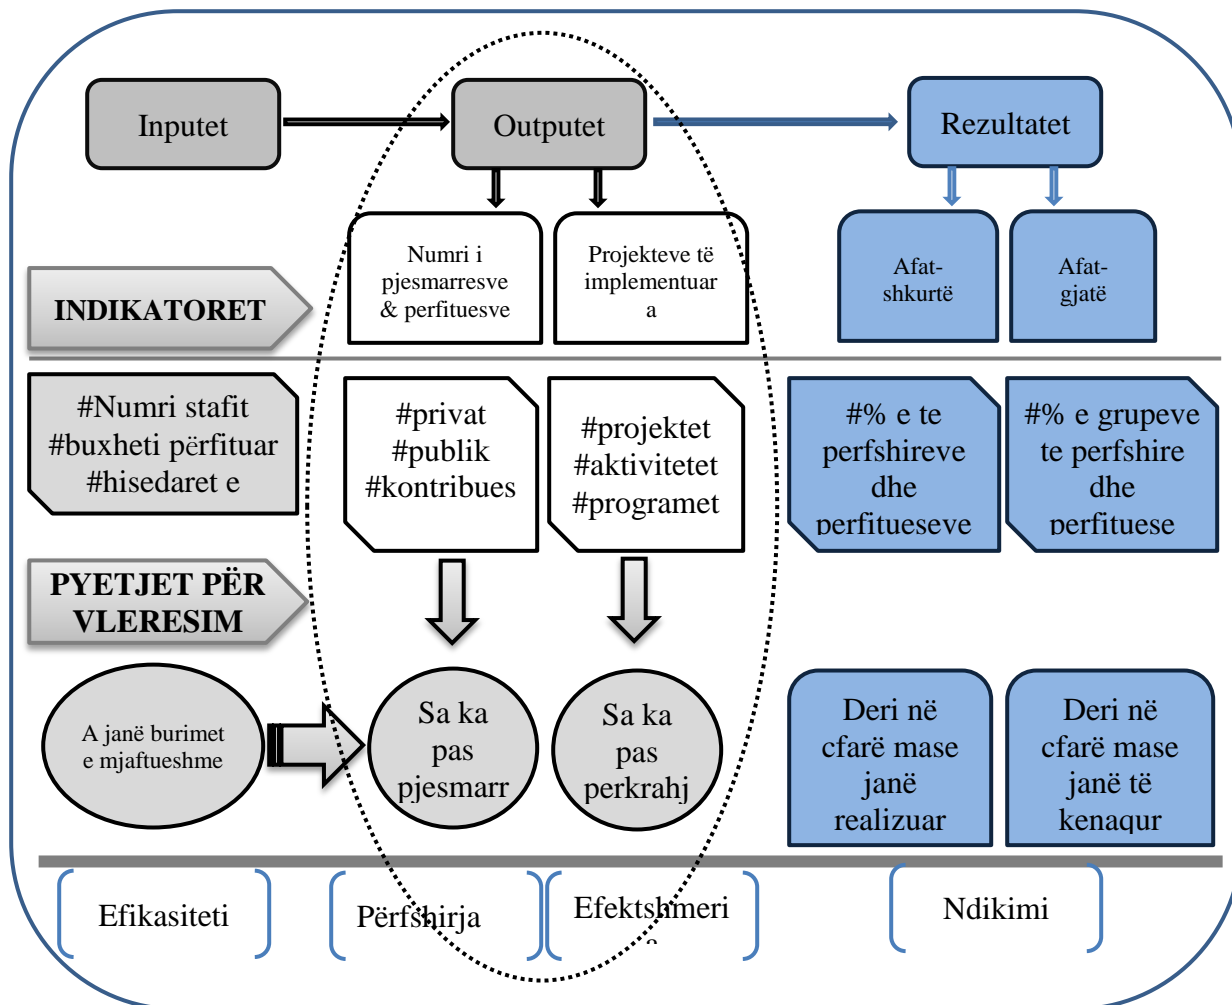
Inputet

Outputet

Rezultatet

Numri i pjesmarresve & perfituesve

Projekteve të implementuar a

Afat-shkurtë

Afat-gjatë

INDIKATORET

#Numri stafit
#buxheti përfituar
#hisedaret e

#privat
#publik
#kontribues

#projektet
#aktivitetet
#programet

#% e te perfshireve dhe perfituseve

#% e grupeve te perfshire dhe perfituese

PYETJET PËR VLERESIM

A janë burimet e mjaftueshme

Sa ka pas pjesmarr

Sa ka pas perkrahj

Deri në cfarë mase janë realizuar

Deri në cfarë mase janë të kenaqur

Efikasiteti

Përfshirja

Efektshmeri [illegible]

Ndikimi